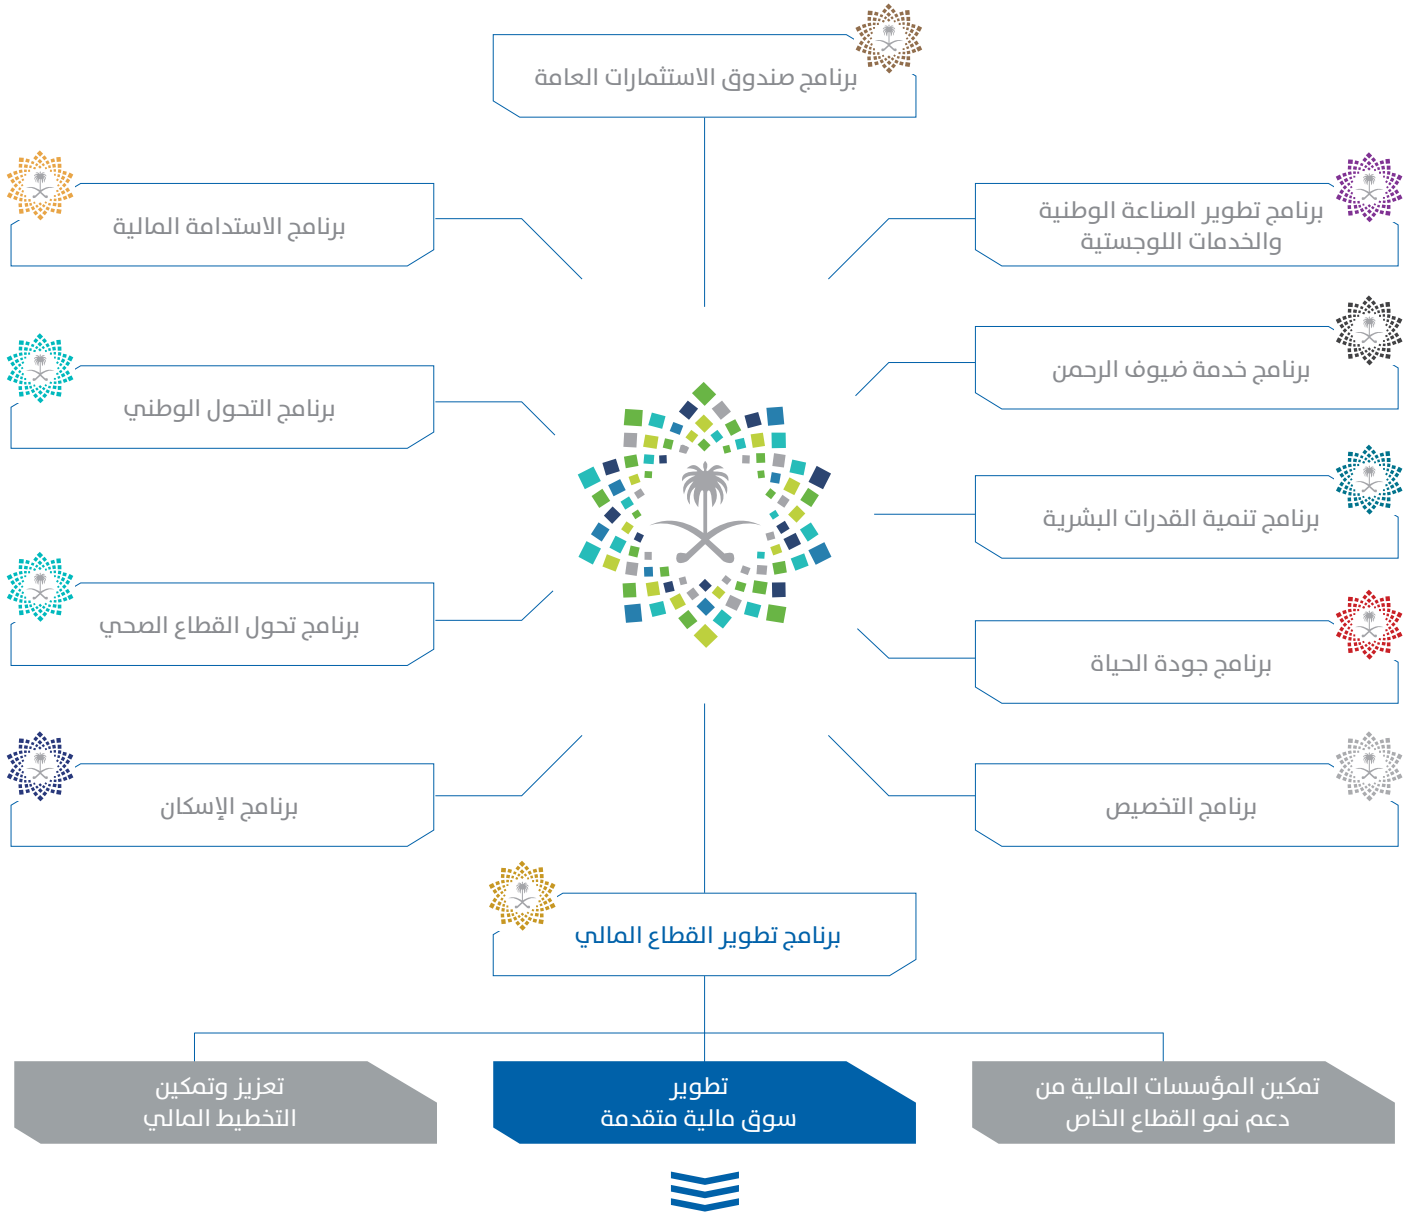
برنامج صندوق الاستثمارات العامة

برنامج الاستدامة المالية

برنامج تطوير الصناعة الوطنية والخدمات اللوجستية

برنامج خدمة ضيوف الرحمن

برنامج التحول الوطني

برنامج تنمية القدرات البشرية

برنامج تحول القطاع الصحي

برنامج جودة الحياة

برنامج الإسكان

برنامج التخصيص

برنامج تطوير القطاع المالي

تعزيز وتمكين التخطيط المالي

تطوير سوق مالية متقدمة

تمكين المؤسسات المالية من دعم نمو القطاع الخاص